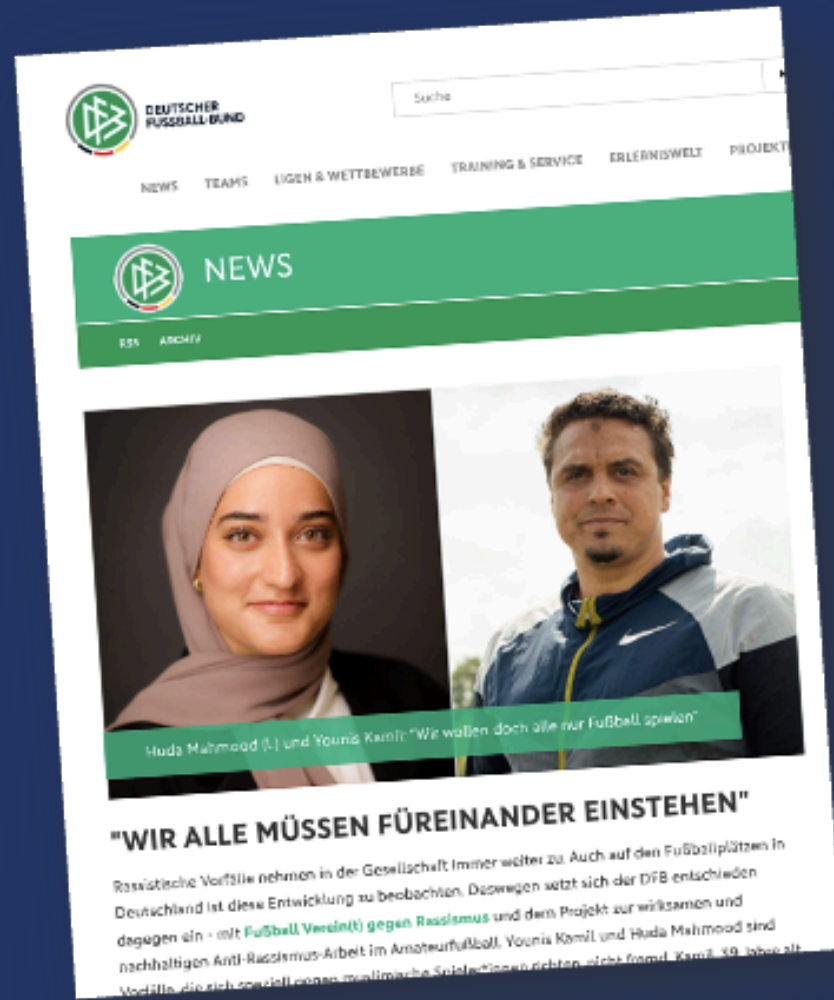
DEUTSCHER FUSSBALL-BUND

Suche

NEWS TEAMS LIGEN & WETTBEWERBE TRAINING & SERVICE ERLEBNISWELT PROJEKT

NEWS

RSS ARCHIV

Huda Mahmood (l.) und Younis Kamil: "Wir wollen doch alle nur Fußball spielen"

"WIR ALLE MÜSSEN FÜREINANDER EINSTEHEN"

Rassistische Vorfälle nehmen in der Gesellschaft immer weiter zu. Auch auf den Fußballplätzen in Deutschland ist diese Entwicklung zu beobachten. Deswegen setzt sich der DFB entschieden dagegen ein - mit Fußball Verein(t) gegen Rassismus und dem Projekt zur wirksamen und nachhaltigen Anti-Rassismus-Arbeit im Amateurfußball. Younis Kamil und Huda Mahmood sind Vorfälle, die sich speziell gegen muslimische Spielerinnen richten, nicht fremd. Kamil, 39 Jahre alt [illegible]